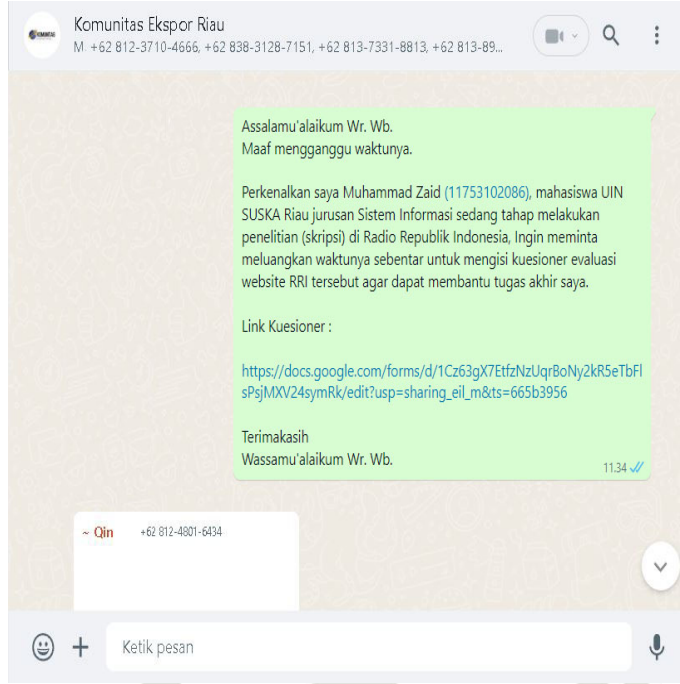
Komunitas Ekspor Riau
M: +62 812-3710-4666, +62 838-3128-7151, +62 813-7331-8813, +62 813-89...

Assalamu'alaikum Wr. Wb.
Maaf mengganggu waktunya.

Perkenalkan saya Muhammad Zaid (11753102086), mahasiswa UIN SUSKA Riau jurusan Sistem Informasi sedang tahap melakukan penelitian (skripsi) di Radio Republik Indonesia, Ingin meminta meluangkan waktunya sebentar untuk mengisi kuesioner evaluasi website RRI tersebut agar dapat membantu tugas akhir saya.

Link Kuesioner :

https://docs.google.com/forms/d/1Cz63gX7EtfzNzUqrBoNy2kR5eTbFlsPsjMXV24symRk/edit?usp=sharing_eil_m&ts=665b3956

Terimakasih
Wassamu'alaikum Wr. Wb.
11.34

~ Qin +62 812-4801-6434

Ketik pesan